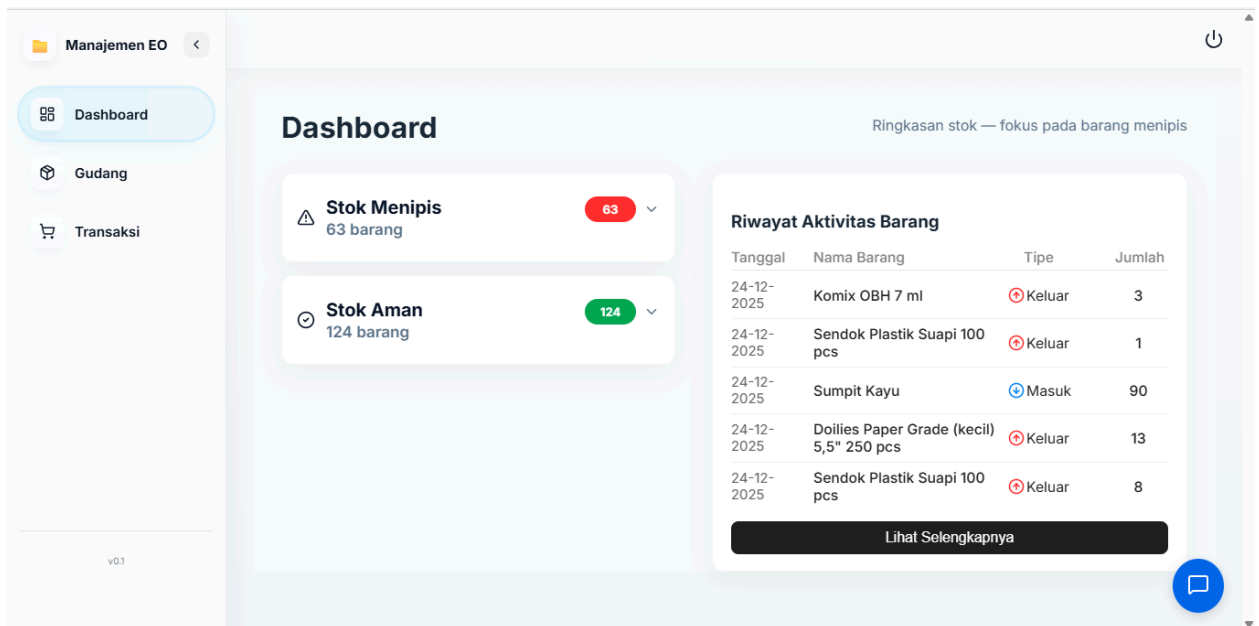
Manajemen EO

Dashboard

Gudang

Transaksi

v0.1

Dashboard

Ringkasan stok — fokus pada barang menipis

Stok Menipis
63 barang
63

Stok Aman
124 barang
124

Riwayat Aktivitas Barang

| Tanggal | Nama Barang | Tipe | Jumlah |
|---|---|---|---|
| 24-12-2025 | Komix OBH 7 ml | Keluar | 3 |
| 24-12-2025 | Sendok Plastik Suapi 100 pcs | Keluar | 1 |
| 24-12-2025 | Sumpit Kayu | Masuk | 90 |
| 24-12-2025 | Doilies Paper Grade (kecil) 5,5" 250 pcs | Keluar | 13 |
| 24-12-2025 | Sendok Plastik Suapi 100 pcs | Keluar | 8 |

Lihat Selengkapnya